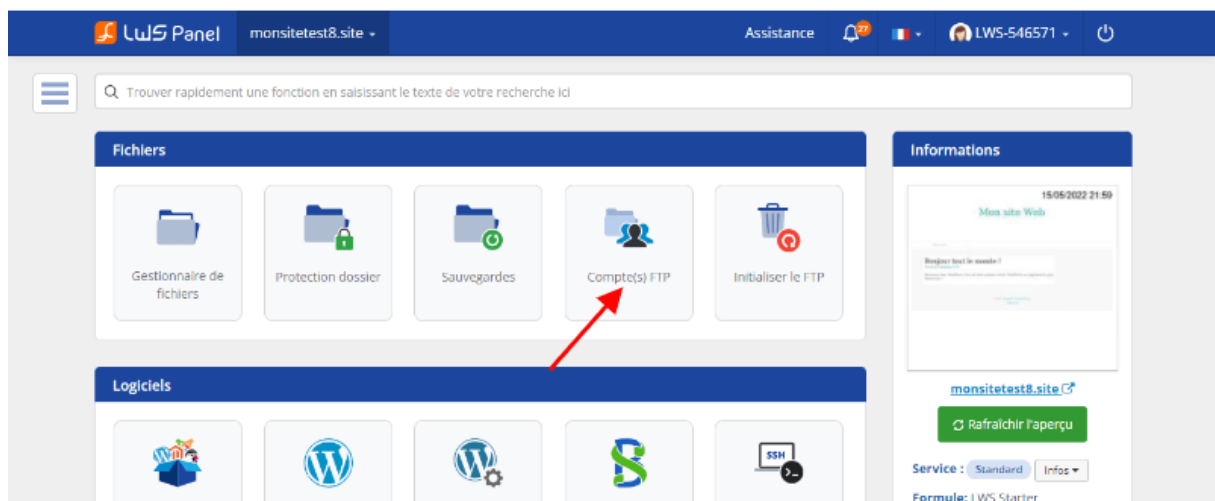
LWS Panel monsitetest8.site ▾ Assistance 27 LWS-546571 ▾

Trouver rapidement une fonction en saisissant le texte de votre recherche ici

Fichiers

Gestionnaire de fichiers

Protection dossier

Sauvegardes

Compte(s) FTP

Initialiser le FTP

Logiciels

SSH

Informations

15/05/2022 21:59

Mon site Web

Bonjour tout le monde !

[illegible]

monsitetest8.site

Rafraîchir l'aperçu

Service : Standard Infos ▾

Formule : LWS Starter